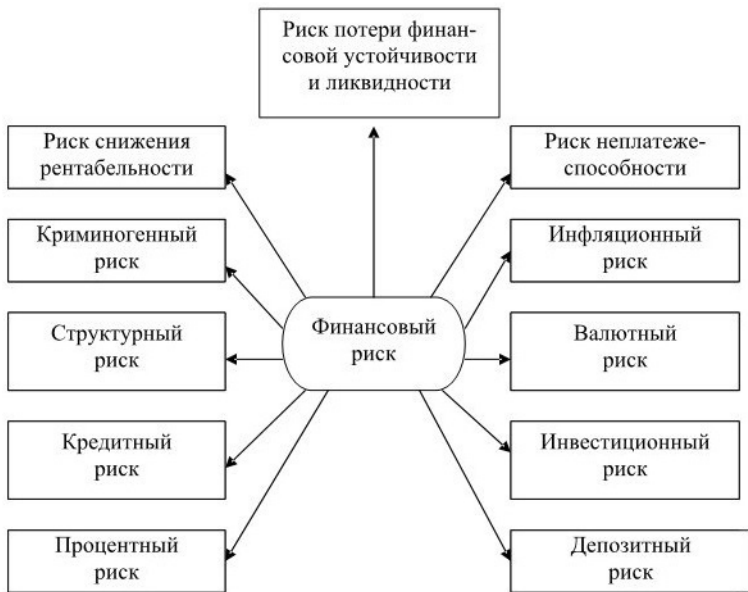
Риск потери финансовой устойчивости и ликвидности

Риск снижения рентабельности

Риск неплатежеспособности

Криминогенный риск

Инфляционный риск

Структурный риск

Финансовый риск

Валютный риск

Кредитный риск

Инвестиционный риск

Процентный риск

Депозитный риск